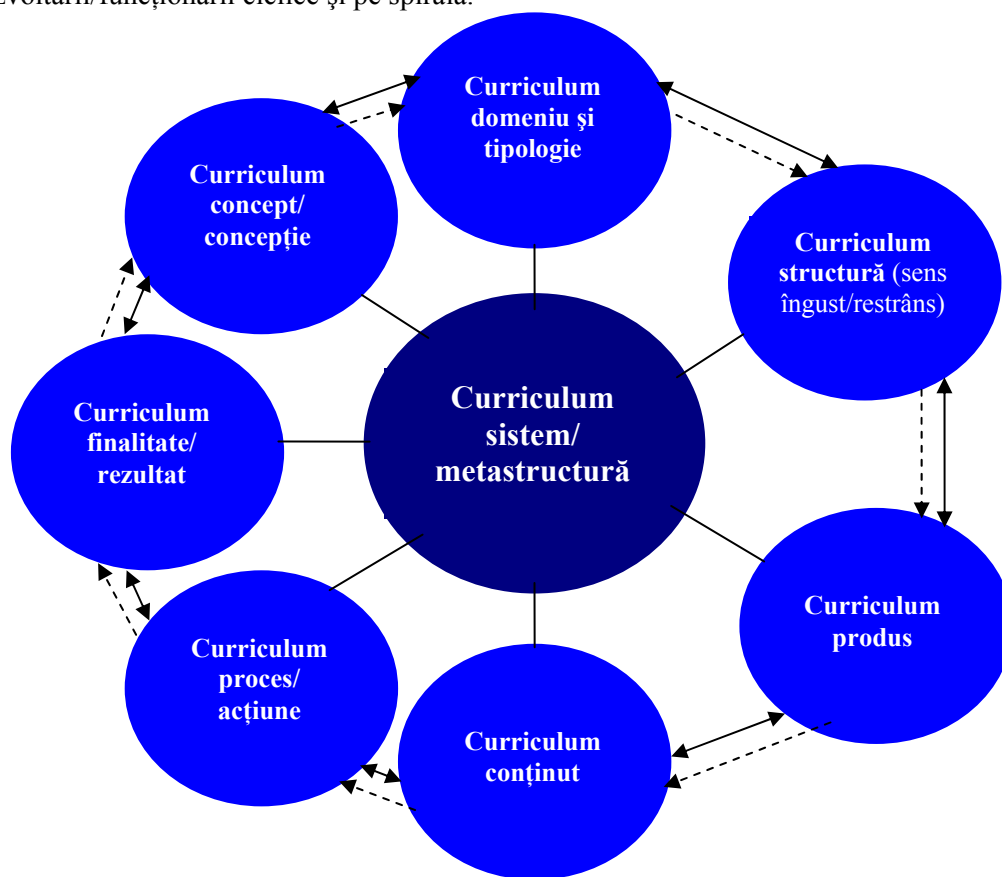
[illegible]evoltării/funcționării ciclice și pe spirală.

Curriculum domeniu şi tipologie

Curriculum concept/ concepție

Curriculum structură (sens îngust/restrâns)

Curriculum sistem/ metastructură

Curriculum finalitate/ rezultat

Curriculum produs

Curriculum proces/ acțiune

Curriculum conținut